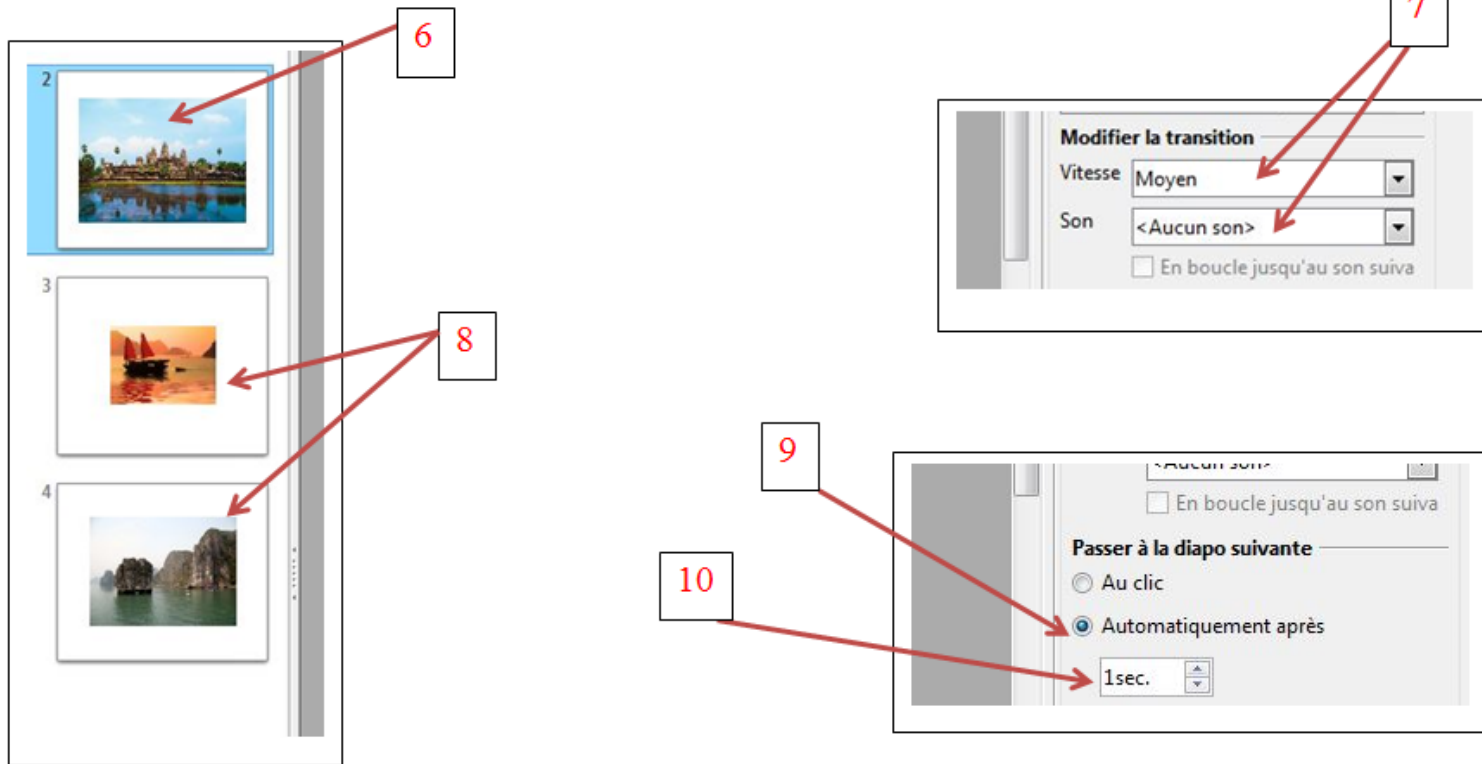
6

2

3

4

8

7

Modifier la transition

Vitesse Moyen

Son <Aucun son>

En boucle jusqu'au son suiva

9

10

<Aucun son>

En boucle jusqu'au son suiva

Passer à la diapo suivante

Au clic

Automatiquement après

1sec.